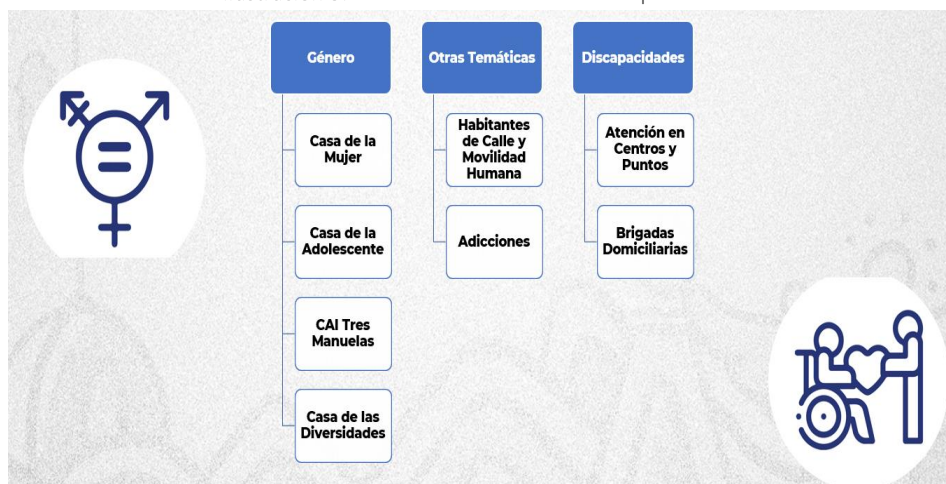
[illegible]

Género

Casa de la Mujer

Casa de la Adolescente

CAI Tres Manuelas

Casa de las Diversidades

Otras Temáticas

Habitantes de Calle y Movilidad Humana

Adicciones

Discapacidades

Atención en Centros y Puntos

Brigadas Domiciliarias